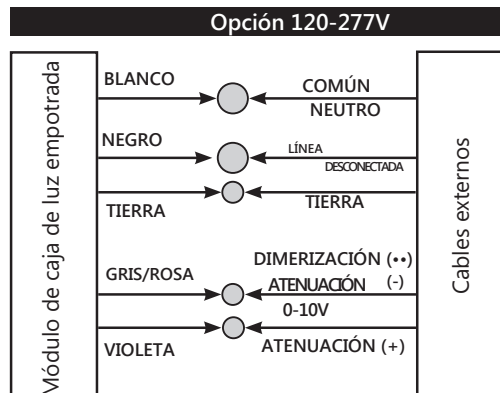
Opción 120-277V

Módulo de caja de luz empotrada

BLANCO
COMÚN NEUTRO

NEGRO
LÍNEA DESCONECTADA

TIERRA
TIERRA

GRIS/ROSA
DIMERIZACIÓN (••)
ATENUACIÓN (-)
0-10V

VIOLETA
ATENUACIÓN (+)

Cables externos